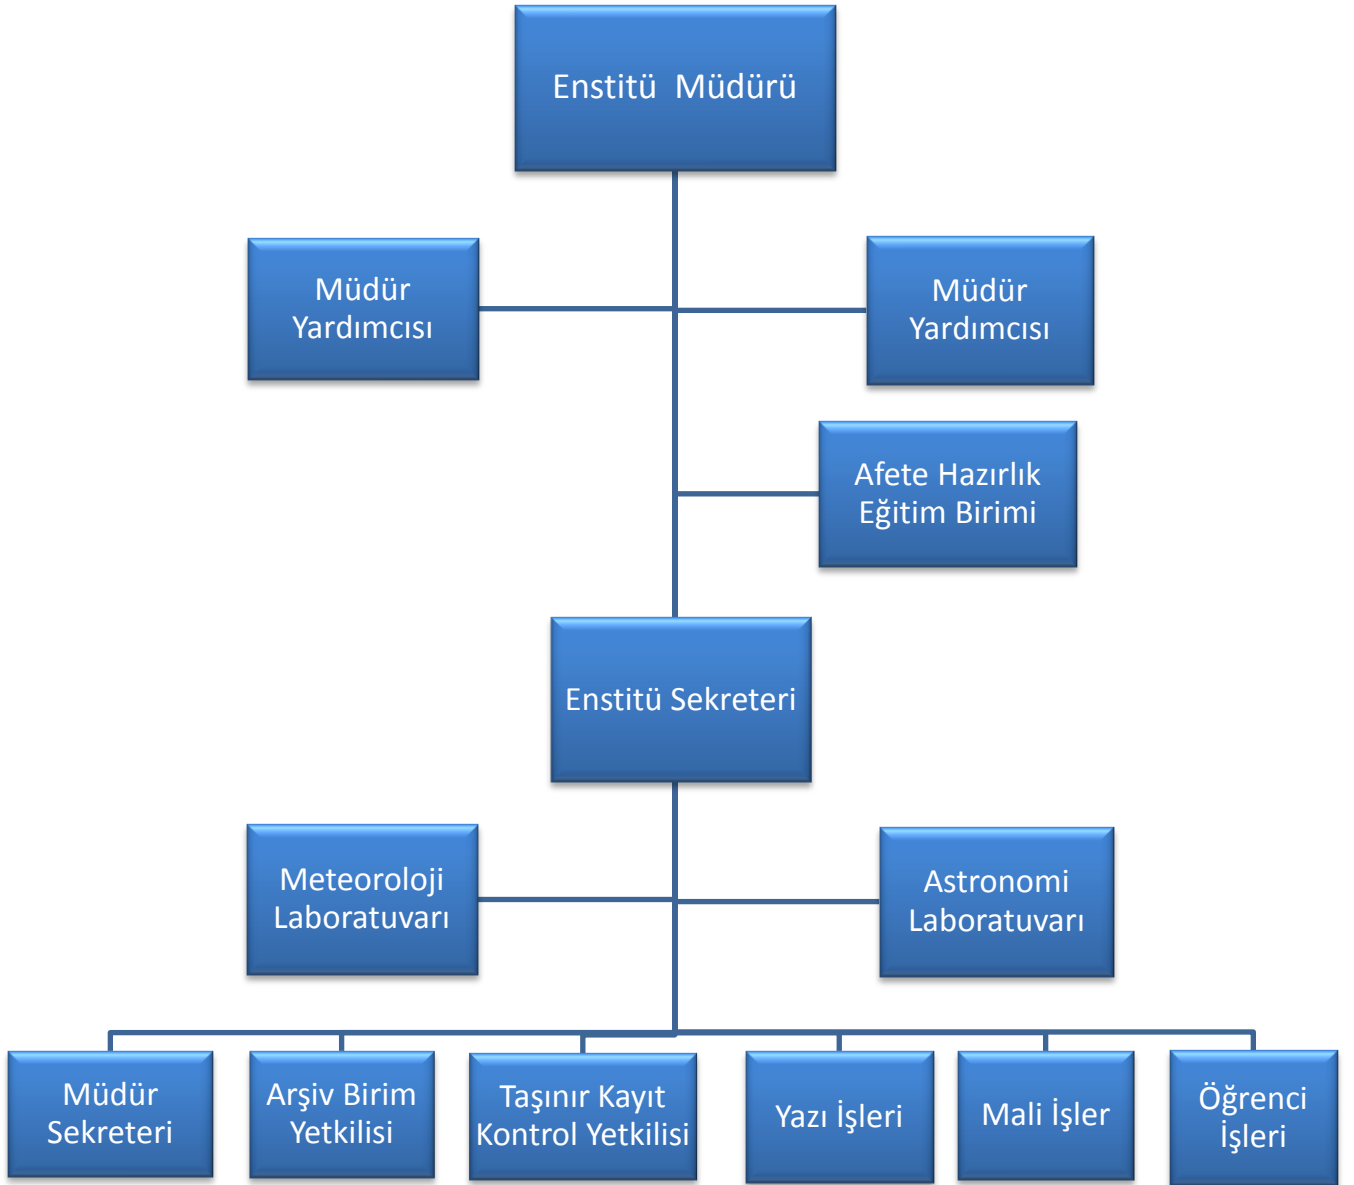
Enstitü Müdürü

Müdür Yardımcısı

Müdür Yardımcısı

Afete Hazırlık Eğitim Birimi

Enstitü Sekreteri

Meteoroloji Laboratuvarı

Astronomi Laboratuvarı

Müdür Sekreteri

Arşiv Birim Yetkilisi

Taşınır Kayıt Kontrol Yetkilisi

Yazı İşleri

Mali İşler

Öğrenci İşleri